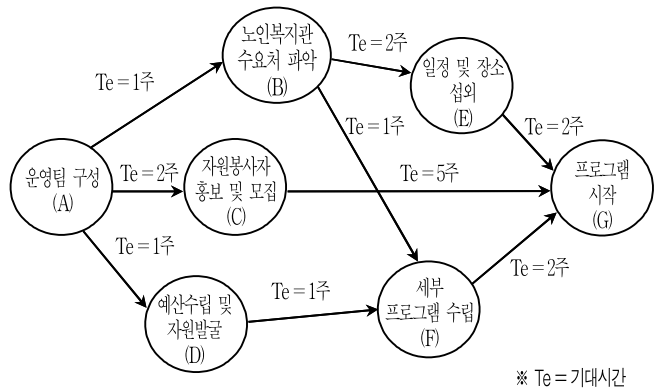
노인복지관 수요처 파악 (B)

Te = 2주

일정 및 장소 섭외 (E)

Te = 1주

Te = 1주

Te = 2주

운영팀 구성 (A)

Te = 2주

자원봉사자 홍보 및 모집 (C)

Te = 5주

프로그램 시작 (G)

Te = 1주

Te = 2주

예산수립 및 자원발굴 (D)

Te = 1주

세부 프로그램 수립 (F)

※ Te = 기대시간